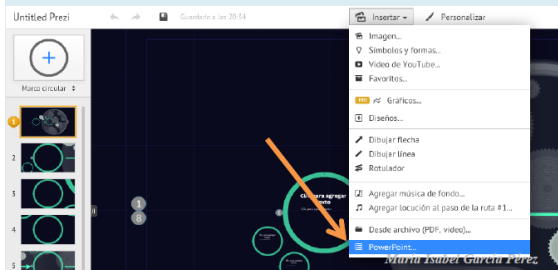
Untitled Prezi
Guardado a las 20:34
Insertar
Personalizar
Marco circular
1
2
3
4
5
Imagen...
Símbolos y formas...
Vídeo de YouTube...
Favoritos...
NEW Gráficos...
Diseños...
Dibujar flecha
Dibujar línea
Rotulador
Agregar música de fondo...
Agregar locución al paso de la ruta #1...
Desde archivo (PDF, vídeo)...
PowerPoint...
1
8
Clic para agregar texto
María Isabel García Pérez